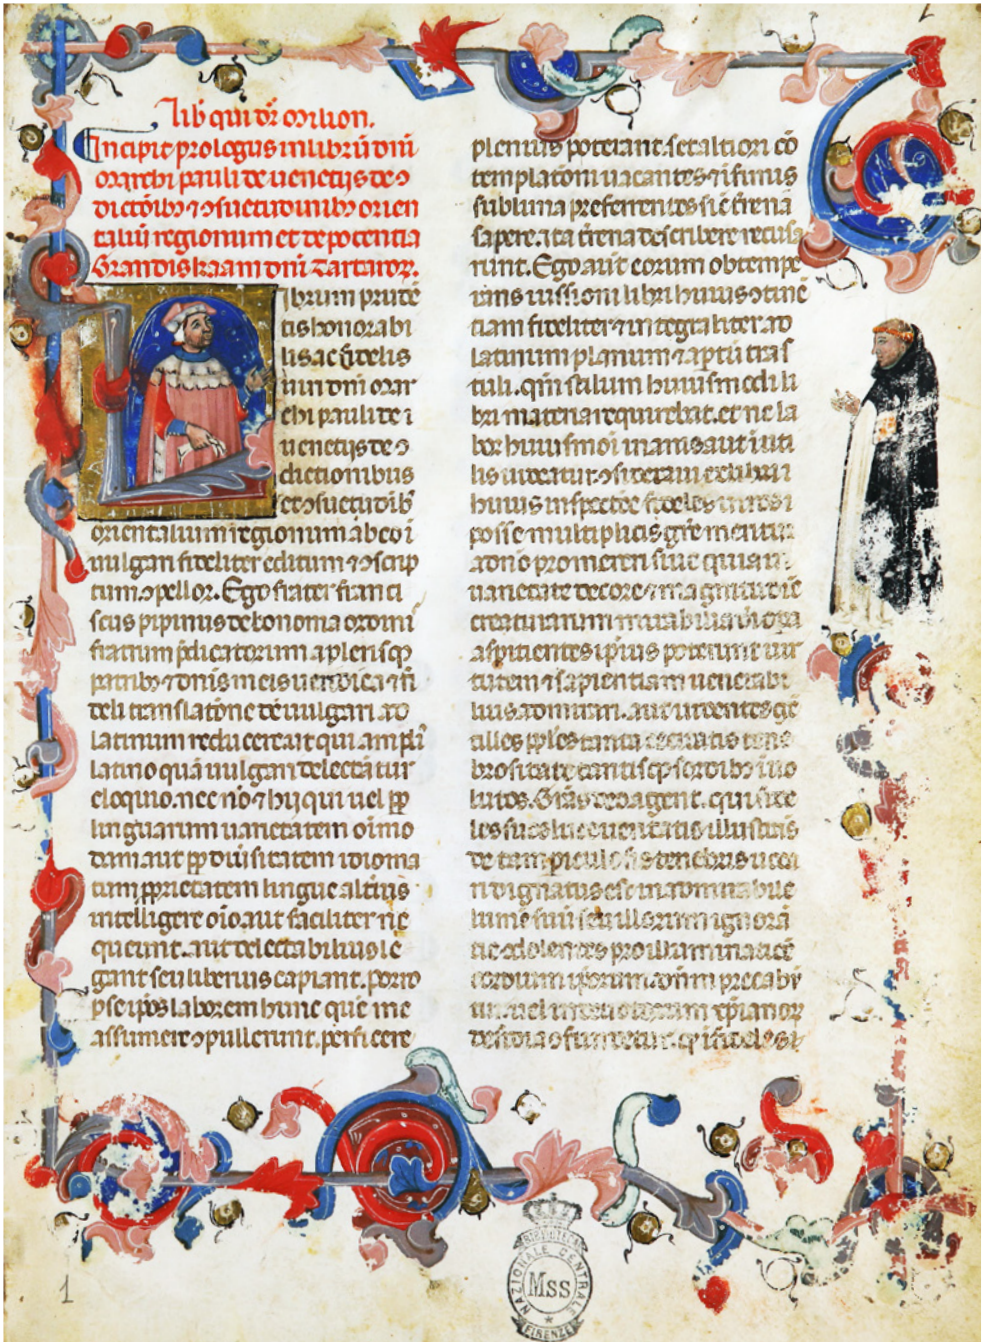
lib qui di' milion.
Incipit prologus in libru dni marchi pauli de venetijs de condicionibus et consuetudinibus orientalium regionum et de potentia grandis kaam dni tartarorum.

Librum prudentis honorabilis ac fidelis viri dni marchi pauli de venetijs de conditionibus et consuetudinibus orientalium regionum ab eo in vulgari fideliter editum et conscriptum compellor. Ego frater francischus pipinus de bononia ordinis fratrum predicatorum a plerisque patribus et dnis meis veridica et fideli translatione de vulgari ad latinum reducere eo quod qui amplius latino quam vulgari delectantur eloquio. nec non et hij qui vel propter linguarum varietatem omnimodam aut propter diversitatem ydiomatum proprietatem lingue alterius intelligere omnino aut faciliter nequeunt. aut delectabilius legant seu liberius capiant. porro ipsi qui laborem hunc quem me assumere compullerunt. perficere plenius poterant. sed altiori contemplationi vacantes et sublimia terrenis preferentes. sicut terrena sapere. ita terrena describere recusarunt. Ego aut eorum obtemperans iussioni libri huius continentiam fideliter et integraliter ad latinum planum et aptum transtuli. quem stilum huiusmodi libri materia requirebat. et ne labor huiusmodi inanis aut inutilis videretur. consideraui ex libri huius inspectione fideles viros posse multiplicis gratie meritum a dno promereri. sive quia in varietate decore et magnitudine creaturarum mirabilia dei opera aspicientes ipsius poterunt virtutem et sapientiam venerabundi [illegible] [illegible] gentes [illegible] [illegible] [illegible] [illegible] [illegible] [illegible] tantis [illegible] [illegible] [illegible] Gratias deo agent. qui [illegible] les suos lucis veritatis illustrans de tam periculosis tenebris vocare dignatus est in admirabile lumen suum. sed illorum ignorantie condolentes pro illuminatione cordium ipsorum dnm precabuntur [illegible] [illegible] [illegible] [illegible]

1

BIBLIOTECA NAZIONALE CENTRALE FIRENZE Mss